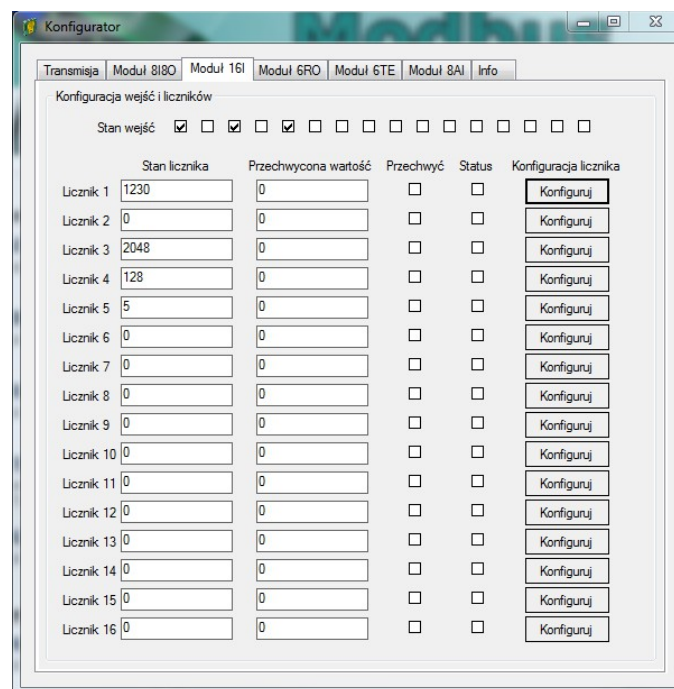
Konfigurator

Modbus

Transmisja | Moduł 8I8O | Moduł 16I | Moduł 6RO | Moduł 6TE | Moduł 8AI | Info

Konfiguracja wejść i liczników

Stan wejść ☑ ☐ ☑ ☐ ☑ ☐ ☐ ☐ ☐ ☐ ☐ ☐ ☐ ☐ ☐ ☐

| | Stan licznika | Przechwycona wartość | Przechwyć | Status | Konfiguracja licznika |
|---|---|---|---|---|---|
| Licznik 1 | 1230 | 0 | ☐ | ☐ | Konfiguruj |
| Licznik 2 | 0 | 0 | ☐ | ☐ | Konfiguruj |
| Licznik 3 | 2048 | 0 | ☐ | ☐ | Konfiguruj |
| Licznik 4 | 128 | 0 | ☐ | ☐ | Konfiguruj |
| Licznik 5 | 5 | 0 | ☐ | ☐ | Konfiguruj |
| Licznik 6 | 0 | 0 | ☐ | ☐ | Konfiguruj |
| Licznik 7 | 0 | 0 | ☐ | ☐ | Konfiguruj |
| Licznik 8 | 0 | 0 | ☐ | ☐ | Konfiguruj |
| Licznik 9 | 0 | 0 | ☐ | ☐ | Konfiguruj |
| Licznik 10 | 0 | 0 | ☐ | ☐ | Konfiguruj |
| Licznik 11 | 0 | 0 | ☐ | ☐ | Konfiguruj |
| Licznik 12 | 0 | 0 | ☐ | ☐ | Konfiguruj |
| Licznik 13 | 0 | 0 | ☐ | ☐ | Konfiguruj |
| Licznik 14 | 0 | 0 | ☐ | ☐ | Konfiguruj |
| Licznik 15 | 0 | 0 | ☐ | ☐ | Konfiguruj |
| Licznik 16 | 0 | 0 | ☐ | ☐ | Konfiguruj |